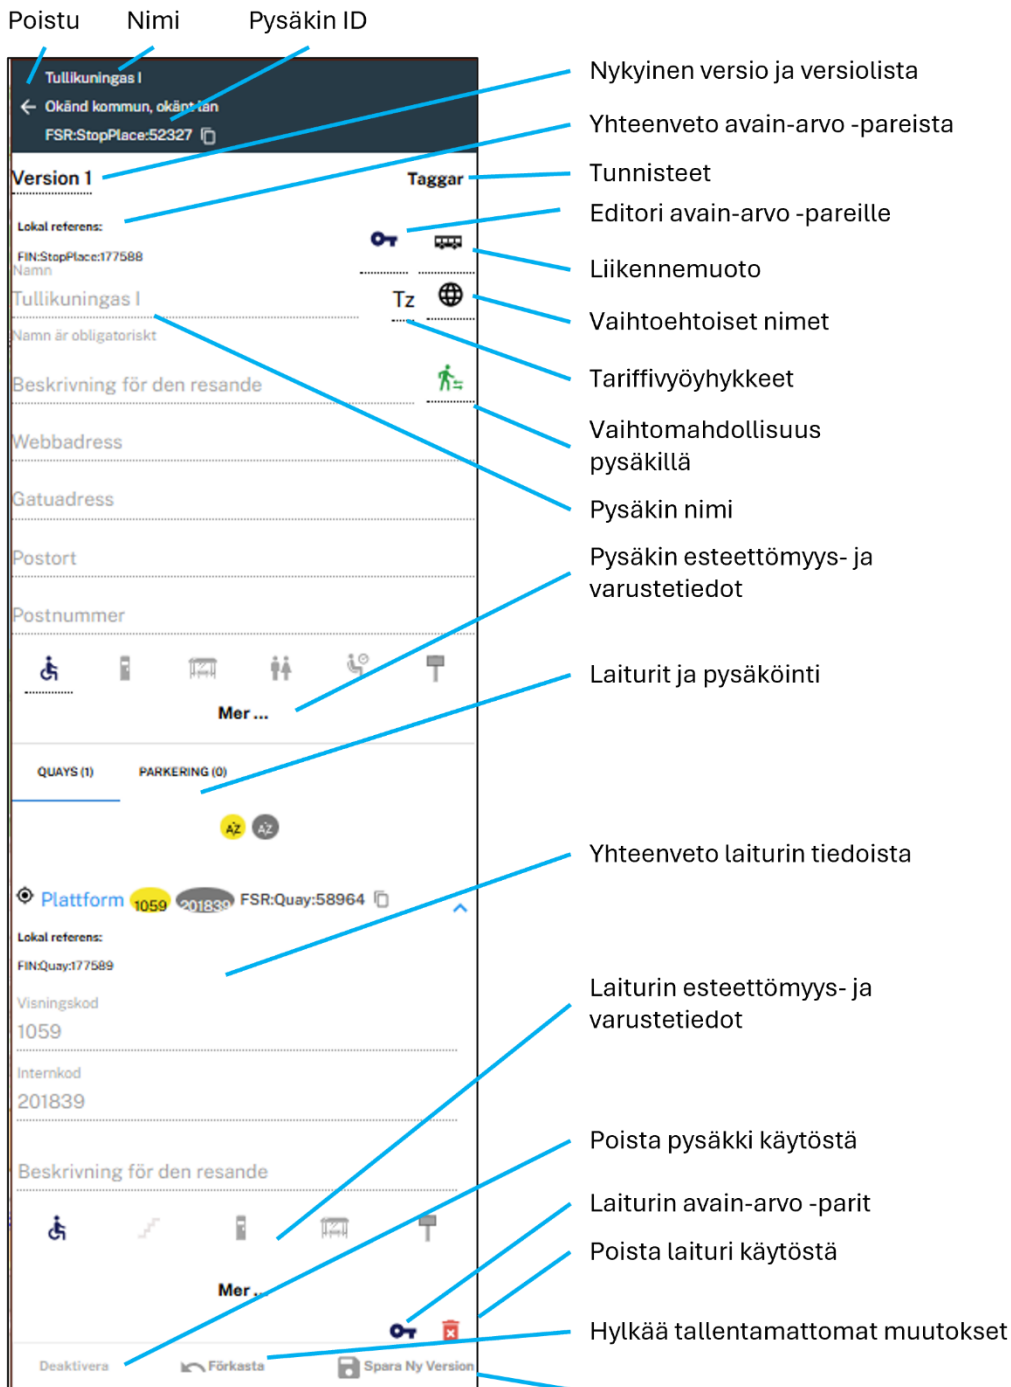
Poistu
Nimi
Pysäkin ID

Tullikuningas I
Okänd kommun, okänt län
FSR:StopPlace:52327

Version 1
Taggar
Lokal referens:
FIN:StopPlace:177588
Namn
Tullikuningas I
Tz
Namn är obligatoriskt
Beskrivning för den resande
Webbadress
Gatuadress
Postort
Postnummer
Mer ...
QUAYS (1)
PARKERING (0)
Plattform 1059 201839 FSR:Quay:58964
Lokal referens:
FIN:Quay:177589
Visningskod
1059
Internkod
201839
Beskrivning för den resande
Mer ...
Deaktivera
Förkasta
Spara Ny Version

Nykyinen versio ja versiolista
Yhteenveto avain-arvo -pareista
Tunnisteet
Editori avain-arvo -pareille
Liikennemuoto
Vaihtoehtoiset nimet
Tariffivyöhykkeet
Vaihtomahdollisuus pysäkillä
Pysäkin nimi
Pysäkin esteettömyys- ja varustetiedot
Laiturit ja pysäköinti
Yhteenveto laiturin tiedoista
Laiturin esteettömyys- ja varustetiedot
Poista pysäkki käytöstä
Laiturin avain-arvo -parit
Poista laituri käytöstä
Hylkää tallentamattomat muutokset